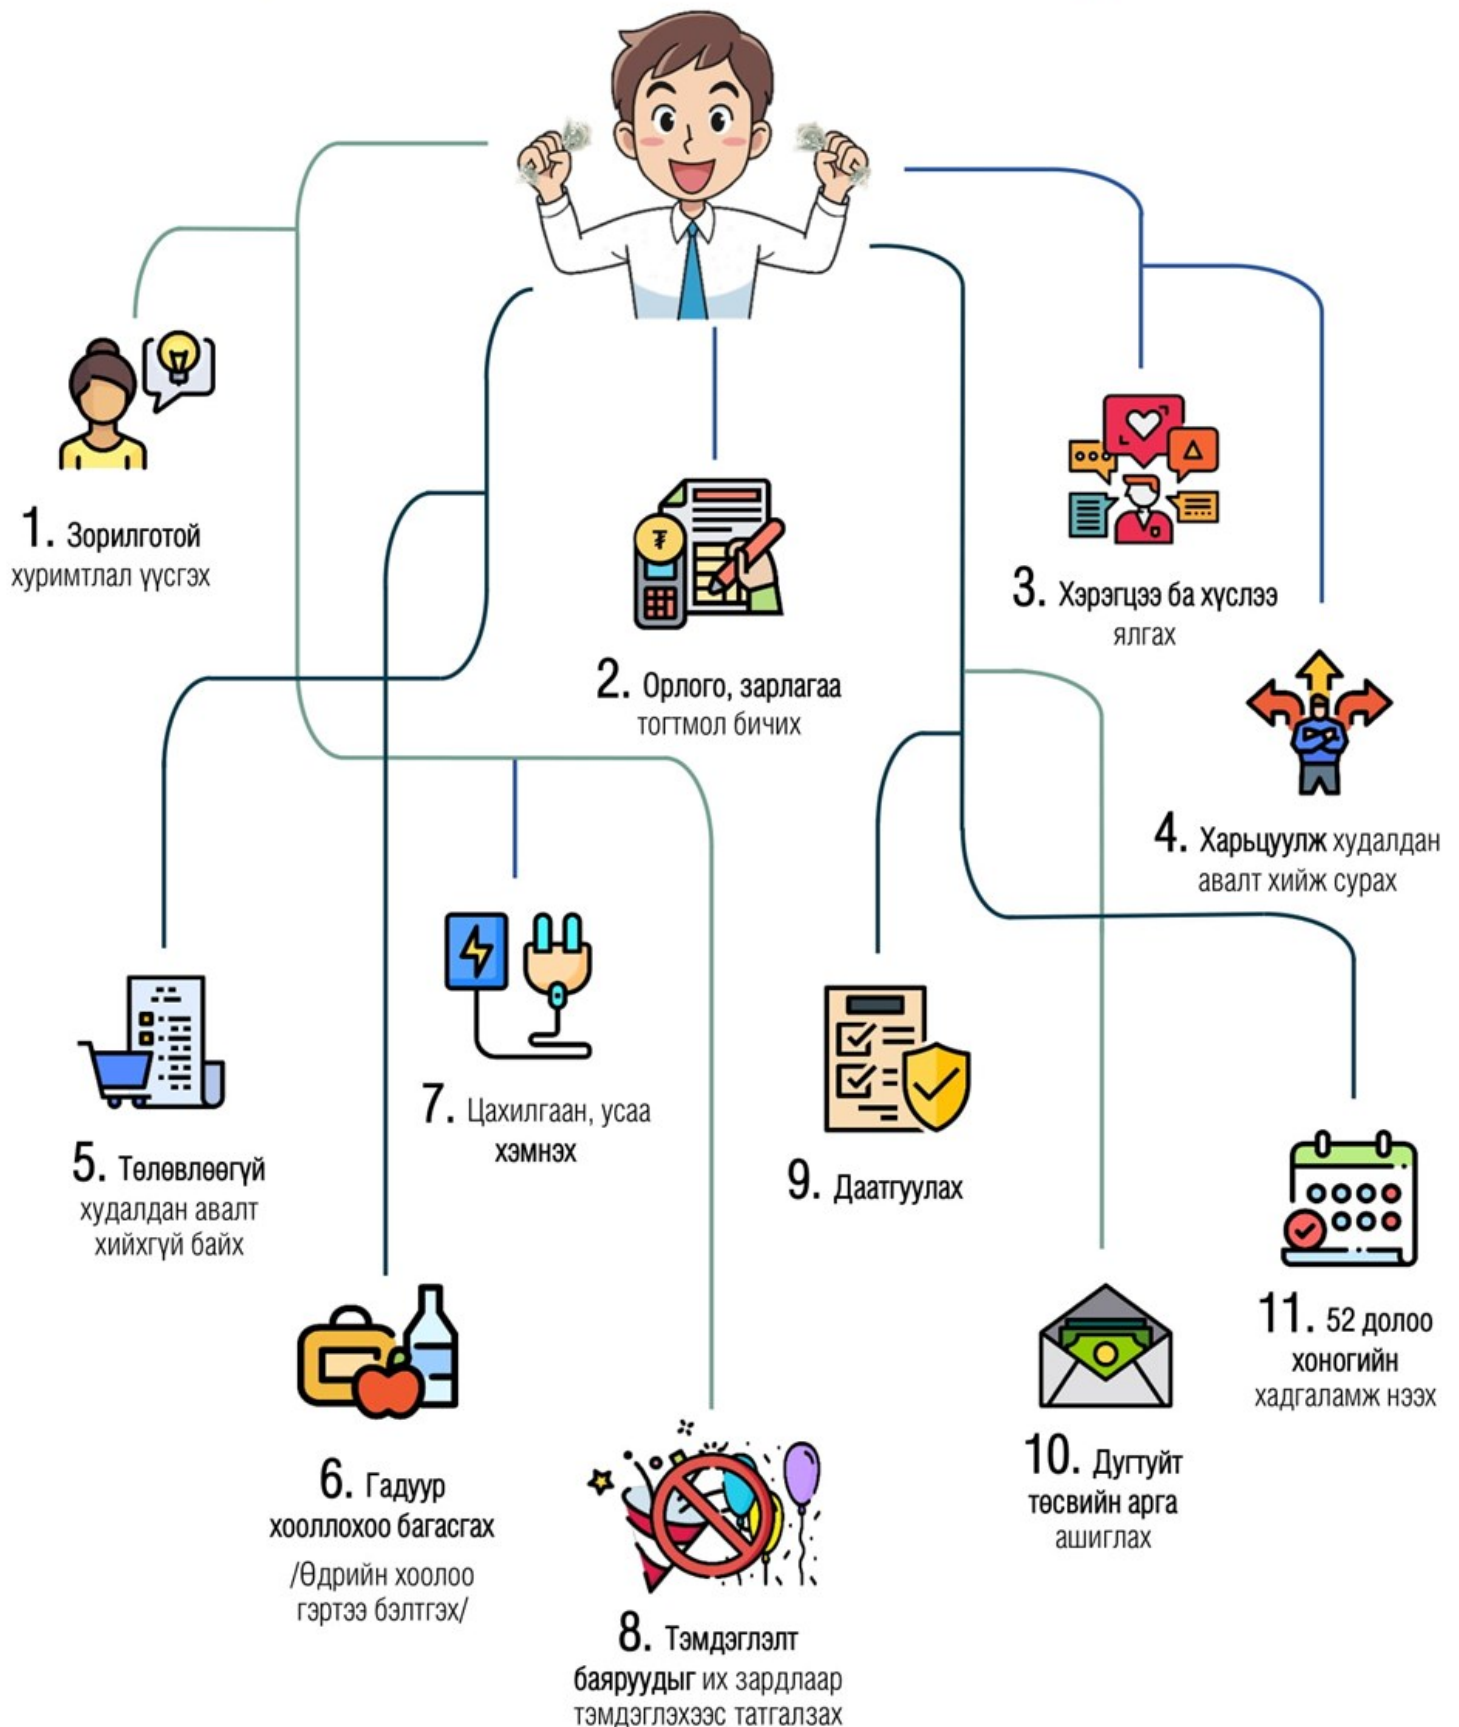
1. Зорилготой хуримтлал үүсгэх

2. Орлого, зарлагаа тогтмол бичих

3. Хэрэгцээ ба хүслээ ялгах

4. Харьцуулж худалдан авалт хийж сурах

5. Төлөвлөөгүй худалдан авалт хийхгүй байх

7. Цахилгаан, усаа хэмнэх

9. Даатгуулах

6. Гадуур хооллохоо багасгах /Өдрийн хоолоо гэртээ бэлтгэх/

8. Тэмдэглэлт баяруудыг их зардлаар тэмдэглэхээс татгалзах

10. Дугтуйт төсвийн арга ашиглах

11. 52 долоо хоногийн хадгаламж нээх